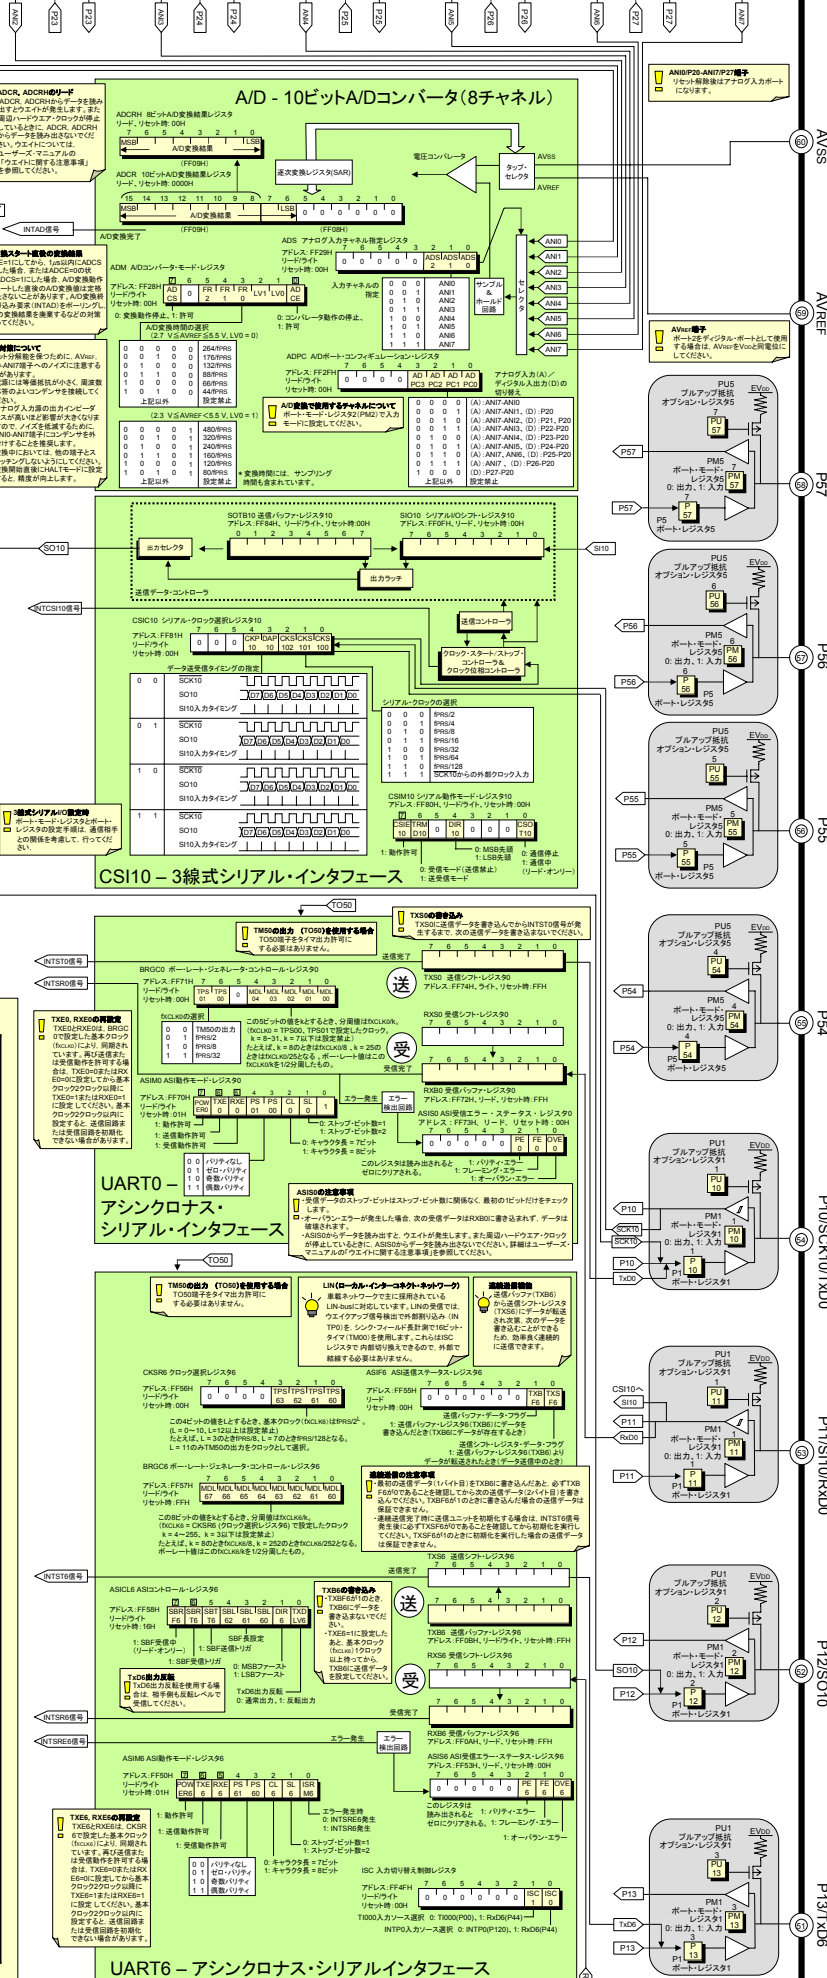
P23
P23
ANI3
P24
P24
ANI4
P25
P25
ANI5
P26
P26
ANI6
P27
P27
ANI7

ADCR、ADCRHのリード
ADCR、ADCRHからデータを読み出すとウエイトが発生します。また周辺ハードウェア・クロックが停止しているときに、ADCR、ADCRHからデータを読み出さないでください。ウエイトについては、ユーザーズ・マニュアルの「ウエイトに関する注意事項」を参照してください。

A/D - 10ビットA/Dコンバータ(8チャネル)

ADCRH 8ビットA/D変換結果レジスタ
リード、リセット時: 00H
7 6 5 4 3 2 1 0
MSB A/D変換結果 LSB
(FF09H)

ADCR 10ビットA/D変換結果レジスタ
リード、リセット時: 0000H
15 14 13 12 11 10 9 8 7 6 5 4 3 2 1 0
MSB A/D変換結果 LSB 0 0 0 0 0 0
(FF09H) (FF08H)

逐次変換レジスタ(SAR)
電圧コンパレータ
タップ・セレクタ
AVSS
AVREF

INTAD信号
A/D変換完了

ANI0/P20-ANI7/P27端子
リセット解除後はアナログ入力ポートになります。

AVSS
60

ADS アナログ入力チャネル指定レジスタ
アドレス: FF29H
リード/ライト
リセット時: 00H
7 6 5 4 3 2 1 0
0 0 0 0 0 ADS2 ADS1 ADS0

入力チャネルの指定
0 0 0 ANI0
0 0 1 ANI1
0 1 0 ANI2
0 1 1 ANI3
1 0 0 ANI4
1 0 1 ANI5
1 1 0 ANI6
1 1 1 ANI7

サンプル&ホールド回路
セレクタ
ANI0
ANI1
ANI2
ANI3
ANI4
ANI5
ANI6
ANI7

変換スタート直後の変換結果
ADCS=1にしてから、1μs以内にADCSを0にした場合、またはADCE=0の状態でADCS=1にした場合、A/D変換動作を開始した直後のA/D変換値は仕様を満たさないことがあります。A/D変換終了割り込み要求(INTAD)をポーリングして最初の変換結果を廃棄するなどの対策を行ってください。

ADM A/Dコンバータ・モード・レジスタ
アドレス: FF28H
リード/ライト
リセット時: 00H
7 6 5 4 3 2 1 0
AD CS 0 FR 2 FR 1 FR 0 LV1 LV0 AD CE
0: 変換動作停止、1: 許可
0: コンパレータ動作の停止、1: 許可

A/D変換時間の選択
(2.7 V≦AVREF≦5.5 V, LV0 = 0)
0 0 0 0 0 264/fPRS
0 0 0 0 1 176/fPRS
0 0 1 0 0 132/fPRS
0 1 0 0 0 88/fPRS
0 1 0 1 0 66/fPRS
0 1 1 0 0 44/fPRS
上記以外 設定禁止
(2.3 V≦AVREF<5.5 V, LV0 = 1)
0 0 0 0 1 480/fPRS
0 0 0 1 1 320/fPRS
0 0 1 0 1 240/fPRS
1 0 0 0 1 160/fPRS
1 0 0 1 1 120/fPRS
1 0 1 0 1 80/fPRS
上記以外 設定禁止
★変換時間には、サンプリング時間も含まれています。

対策について
ット分解能を保つために、AVREF、ANI7端子へのノイズに注意する必要があります。
源には等価抵抗が小さく、周波数性の良いコンデンサを接続してください。
ナログ入力源の出力インピーダンスが高いほど影響が大きくなりますので、ノイズを低減するために、ANI0-ANI7端子にコンデンサを外付けすることを推奨します。
換中においては、他の端子とスイッチングしないようにしてください。
換開始直後にHALTモードに設定すると、精度が向上します。

ADPC A/Dポート・コンフィギュレーション・レジスタ
アドレス: FF2FH
リード/ライト
リセット時: 00H
7 6 5 4 3 2 1 0
0 0 0 0 AD PC3 AD PC2 AD PC1 AD PC0
アナログ入力(A)/ディジタル入出力(D)の切り替え
0 0 0 0 (A): ANI7-ANI0
0 0 0 1 (A): ANI7-ANI1、(D): P20
0 0 1 0 (A): ANI7-ANI2、(D): P21, P20
0 0 1 1 (A): ANI7-ANI3、(D): P22-P20
0 1 0 0 (A): ANI7-ANI4、(D): P23-P20
0 1 0 1 (A): ANI7-ANI5、(D): P24-P20
0 1 1 0 (A): ANI7、ANI6、(D): P25-P20
0 1 1 1 (A): ANI7、(D): P26-P20
1 0 0 0 (D): P27-P20
上記以外 設定禁止

A/D変換で使用するチャネルについて
ポート・モード・レジスタ2(PM2)で入力モードに設定してください。

AVREF端子
ポート2をディジタル・ポートとして使用する場合は、AVREFをVDDと同電位にしてください。

AVREF
59

PU5
プルアップ抵抗オプション・レジスタ5
7
PU 57
EVDD
P57
PM5 ポート・モード・レジスタ5
7
PM 57
0: 出力、1: 入力
P57
P5
7
P 57
ポート・レジスタ5
P57
58

SOTB10 送信バッファ・レジスタ10
アドレス: FF84H、リード/ライト、リセット時: 00H
0 1 2 3 4 5 6 7
SIO10 シリアルI/Oシフト・レジスタ10
アドレス: FF1FH、リード、リセット時: 00H
7 6 5 4 3 2 1 0
SO10
出力セレクタ
出力ラッチ
送信データ・コントロール
SI10
INTCSI10信号
送信コントローラ
クロック・スタート/ストップ・コントローラ&クロック位相コントローラ

CSIC10 シリアル・クロック選択レジスタ10
アドレス: FF81H
リード/ライト
リセット時: 00H
7 6 5 4 3 2 1 0
0 0 0 CKP 10 DAP 10 CKS 102 CKS 101 CKS 100

データ送受信タイミングの指定
0 0 SCK10 SO10 D7 D6 D5 D4 D3 D2 D1 D0 SI10入力タイミング
0 1 SCK10 SO10 D7 D6 D5 D4 D3 D2 D1 D0 SI10入力タイミング
1 0 SCK10 SO10 D7 D6 D5 D4 D3 D2 D1 D0 SI10入力タイミング
1 1 SCK10 SO10 D7 D6 D5 D4 D3 D2 D1 D0 SI10入力タイミング

シリアル・クロックの選択
0 0 0 fPRS/2
0 0 1 fPRS/4
0 1 0 fPRS/8
0 1 1 fPRS/16
1 0 0 fPRS/32
1 0 1 fPRS/64
1 1 0 fPRS/128
1 1 1 SCK10からの外部クロック入力

CSIM10 シリアル動作モード・レジスタ10
アドレス: FF80H、リード/ライト、リセット時: 00H
7 6 5 4 3 2 1 0
CSIE 10 TRM 10 0 DIR 10 0 0 0 CSO T10
1: 動作許可
0: 受信モード(送信禁止)
1: 送受信モード
0: MSB先頭
1: LSB先頭
0: 送信停止
1: 送信中(リード・オンリー)

3線式シリアルI/O設定時
ポート・モード・レジスタとポート・レジスタの設定手順は、通信相手との関係を考慮して、行ってください。

CSI10 – 3線式シリアル・インタフェース

PU5 プルアップ抵抗オプション・レジスタ5 6 PU 56 EVDD
P56
PM5 ポート・モード・レジスタ5 6 PM 56 0: 出力、1: 入力
P56
6 P 56 P5 ポート・レジスタ5
P56
57

PU5 プルアップ抵抗オプション・レジスタ5 5 PU 55 EVDD
P55
PM5 ポート・モード・レジスタ5 5 PM 55 0: 出力、1: 入力
P55
5 P 55 P5 ポート・レジスタ5
P55
56

TO50
TM50の出力 (TO50)を使用する場合
TO50端子をタイマ出力許可にする必要はありません。
TXS0の書き込み
TXS0に送信データを書き込んでからINTST0信号が発生するまで、次の送信データを書き込まないでください。
INTST0信号
INTSR0信号
送信完了
7 6 5 4 3 2 1 0
送
TXS0 送信シフト・レジスタ90
アドレス: FF74H、ライト、リセット時: FFH

BRGC0 ボー・レート・ジェネレータ・コントロール・レジスタ90
アドレス: FF71H
リード/ライト
リセット時: 1FH
7 6 5 4 3 2 1 0
TPS 01 TPS 00 0 MDL 04 MDL 03 MDL 02 MDL 01 MDL 00

fXCLK0の選択
0 0 TM50の出力
0 1 fPRS/2
1 0 fPRS/8
1 1 fPRS/32

この5ビットの値をkとすると、分周値はfXCLK0/k。
(fXCLK0 = TPS00、TPS01で設定したクロック。k = 8~31, k = 0~7以下は設定禁止)
たとえば、k = 8のときはfXCLK0/8、k = 25のときはfXCLK0/25となる。ボー・レート値はこのfXCLK0/kを1/2分周したもの。

RXS0 受信シフト・レジスタ90
受
受信完了

RXB0 受信バッファ・レジスタ90
アドレス: FF72H、リード、リセット時: FFH

TXE0、RXE0の再設定
TXE0とRXE0は、BRGC0で設定した基本クロック(fXCLK0)により、同期されています。再び送信または受信動作を許可する場合、TXE0=0またはRXE0=0に設定してから基本クロック2クロック以降にTXE0=1またはRXE0=1に設定してください。基本クロック2クロック以内に設定すると、送信回路または受信回路を初期化できない場合があります。

ASIM0 ASI動作モード・レジスタ90
アドレス: FF70H
リード/ライト
リセット時: 01H
7 6 5 4 3 2 1 0
POW ER0 TXE 0 RXE 0 PS 01 PS 00 CL 0 SL 0 1
1: 動作許可
1: 送信動作許可
1: 受信動作許可
0 0 パリティなし
0 1 ゼロ・パリティ
1 0 奇数パリティ
1 1 偶数パリティ
0: ストップ・ビット数=1
1: ストップ・ビット数=2
0: キャラクタ長 = 7ビット
1: キャラクタ長 = 8ビット

エラー発生
エラー検出回路
ASIS0 ASI受信エラー・ステータス・レジスタ90
アドレス: FF73H、リード、リセット時: 00H
7 6 5 4 3 2 1 0
0 0 0 0 0 PE 0 FE 0 OVE 0
このレジスタは読み出されるとゼロにクリアされる。
1: パリティ・エラー
1: フレーミング・エラー
1: オーバラン・エラー

UART0 – アシンクロナス・シリアル・インタフェース

ASIS0の注意事項
・受信データのストップ・ビットはストップ・ビット数に関係なく、最初の1ビットだけをチェックします。
・オーバラン・エラーが発生した場合、次の受信データはRXB0に書き込まれず、データは破棄されます。
・ASIS0からデータを読み出すと、ウエイトが発生します。また周辺ハードウェア・クロックが停止しているときに、ASIS0からデータを読み出さないでください。詳細はユーザーズ・マニュアルの「ウエイトに関する注意事項」を参照してください。

PU5 プルアップ抵抗オプション・レジスタ5 4 PU 54 EVDD
P54
PM5 ポート・モード・レジスタ5 4 PM 54 0: 出力、1: 入力
P54
4 P 54 P5 ポート・レジスタ5
P54
55

PU1 プルアップ抵抗オプション・レジスタ1 0 PU 10 EVDD
P10
SCK10
SCK10
PM1 ポート・モード・レジスタ1 0 PM 10 0: 出力、1: 入力
P10
TxD0
0 P 10 P1 ポート・レジスタ1
P10/SCK10/TxD0
54

TO50
TM50の出力 (TO50)を使用する場合
TO50端子をタイマ出力許可にする必要はありません。

LIN(ローカル・インターコネクト・ネットワーク)
車載ネットワークで主に採用されているLIN-busに対応しています。LINの受信では、ウエイクアップ信号検出で外部割り込み(INTP0)を、シンク・フィールド長計測で16ビット・タイマ(TM00)を使用します。これらはISCレジスタで 内部切り換えできるので、外部で結線する必要はありません。

連続送信機能
送信バッファ(TXB6)から送信シフト・レジスタ(TXS6)にデータが転送され次第、次のデータを書き込むことができるため、効率良く連続的に送信できます。

CKSR6 クロック選択レジスタ6
アドレス: FF56H
リード/ライト
リセット時: 00H
7 6 5 4 3 2 1 0
0 0 0 0 TPS 63 TPS 62 TPS 61 TPS 60
この4ビットの値をLとすると、基本クロック(fXCLK6)はfPRS/2L。
(L = 0~10、L=12以上は設定禁止)
たとえば、L = 3のときfPRS/8、L = 7のときfPRS/128となる。
L = 11のみTM50の出力をクロックとして選択。

ASIF6 ASI送信ステータス・レジスタ6
アドレス: FF55H
リード
リセット時: 00H
7 6 5 4 3 2 1 0
0 0 0 0 0 0 TXB F6 TXS F6
送信バッファ・データ・フラグ
1: 送信バッファ・レジスタ6(TXB6)にデータを書き込んだとき(TXB6にデータが存在するとき)
送信シフト・レジスタ・データ・フラグ
1: 送信バッファ・レジスタ6(TXB6)よりデータが転送されたとき(データ送信中のとき)

BRGC6 ボー・レート・ジェネレータ・コントロール・レジスタ6
アドレス: FF57H
リード/ライト
リセット時: FFH
7 6 5 4 3 2 1 0
MDL 67 MDL 66 MDL 65 MDL 64 MDL 63 MDL 62 MDL 61 MDL 60
この8ビットの値をkとすると、分周値はfXCLK6/k。
(fXCLK6 = CKSR6(クロック選択レジスタ6)で設定したクロック
k = 4~255、k = 3以下は設定禁止)
たとえば、k = 8のときfXCLK6/8、k = 252のときfXCLK6/252となる。
ボーレート値はこのfXCLK6/kを1/2分周したもの。

連続送信の注意事項
・最初の送信データ(1バイト目)をTXB6に書き込んだあと、必ずTXBF6が0であることを確認してから次の送信データ(2バイト目)を書き込んでください。TXBF6が1のときに書き込んだ場合の送信データは保証できません。
・連続送信完了時に送信ユニットを初期化する場合は、INTST6信号発生後に必ずTXSF6が0であることを確認してから初期化を実行してください。TXSF6が1のときに初期化を実行した場合の送信データは保証できません。

INTST6信号
送信完了
TXS6 送信シフト・レジスタ6
7 6 5 4 3 2 1 0

ASICL6 ASIコントロール・レジスタ6
アドレス: FF58H
リード/ライト
リセット時: 16H
7 6 5 4 3 2 1 0
SBR F6 SBR T6 SBT T6 SBL 62 SBL 61 SBL 60 DIR 6 TXD LV6
1: SBF受信中(リード・オンリー)
1: SBF受信トリガ
1: SBF送信トリガ
SBF長設定
0: MSBファースト
1: LSBファースト
TxD6出力反転
0: 通常出力、1: 反転出力

TxD6出力反転
TxD6出力反転を使用する場合は、相手側も反転レベルで受信してください。

TXB6の書き込み
・TXBF6が1のとき、TXB6にデータを書き込まないでください。
・TXE6=1に設定したあと、基本クロック(fXCLK6)1クロック以上待ってから、TXB6に送信データを設定してください。

送
7 6 5 4 3 2 1 0
TXB6 送信バッファ・レジスタ6
アドレス: FF0BH、リード/ライト、リセット時: FFH
RXS6 受信シフト・レジスタ6
受
INTSR6信号
受信完了
7 6 5 4 3 2 1 0
RXB6 受信バッファ・レジスタ6
アドレス: FF0AH、リード、リセット時: FFH

INTSRE6信号
エラー発生
エラー検出回路
ASIS6 ASI受信エラー・ステータス・レジスタ6
アドレス: FF53H、リード、リセット時: 00H
7 6 5 4 3 2 1 0
0 0 0 0 0 PE 6 FE 6 OVE 6
このレジスタは読み出されるとゼロにクリアされる。
1: パリティ・エラー
1: フレーミング・エラー
1: オーバラン・エラー

ASIM6 ASI動作モード・レジスタ6
アドレス: FF50H
リード/ライト
リセット時: 01H
7 6 5 4 3 2 1 0
POW ER6 TXE 6 RXE 6 PS 61 PS 60 CL 6 SL 6 ISR M6
1: 動作許可
1: 送信動作許可
1: 受信動作許可
0 0 パリティなし
0 1 ゼロ・パリティ
1 0 奇数パリティ
1 1 偶数パリティ
0: キャラクタ長 = 7ビット
1: キャラクタ長 = 8ビット
0: ストップ・ビット数=1
1: ストップ・ビット数=2
エラー発生時
0: INTSRE6発生
1: INTSR6発生

TXE6、RXE6の再設定
TXE6とRXE6は、CKSR6で設定した基本クロック(fXCLK6)により、同期されています。再び送信または受信動作を許可する場合、TXE6=0またはRXE6=0に設定してから基本クロック2クロック以降にTXE6=1またはRXE6=1に設定してください。基本クロック2クロック以内に設定すると、送信回路または受信回路を初期化できない場合があります。

ISC 入力切り替え制御レジスタ
アドレス: FF4FH
リード/ライト
リセット時: 00H
7 6 5 4 3 2 1 0
0 0 0 0 0 0 ISC 1 ISC 0
TI000入力ソース選択 0: TI000(P00)、1: RxD6(P44)
INTP0入力ソース選択 0: INTP0(P120)、1: RxD6(P44)

UART6 – アシンクロナス・シリアルインタフェース

CSI10へ
SI10
P11
RxD0
PU1 プルアップ抵抗オプション・レジスタ1 1 PU 11 EVDD
PM1 ポート・モード・レジスタ1 1 PM 11 0: 出力、1: 入力
P11
1 P 11 P1 ポート・レジスタ1
P11/SI10/RxD0
53

PU1 プルアップ抵抗オプション・レジスタ1 2 PU 12 EVDD
P12
SO10
PM1 ポート・モード・レジスタ1 2 PM 12 0: 出力、1: 入力
P12
2 P 12 P1 ポート・レジスタ1
P12/SO10
52

PU1 プルアップ抵抗オプション・レジスタ1 3 PU 13 EVDD
P13
TxD6
PM1 ポート・モード・レジスタ1 3 PM 13 0: 出力、1: 入力
P13
3 P 13 P1 ポート・レジスタ1
P13/TxD6
51